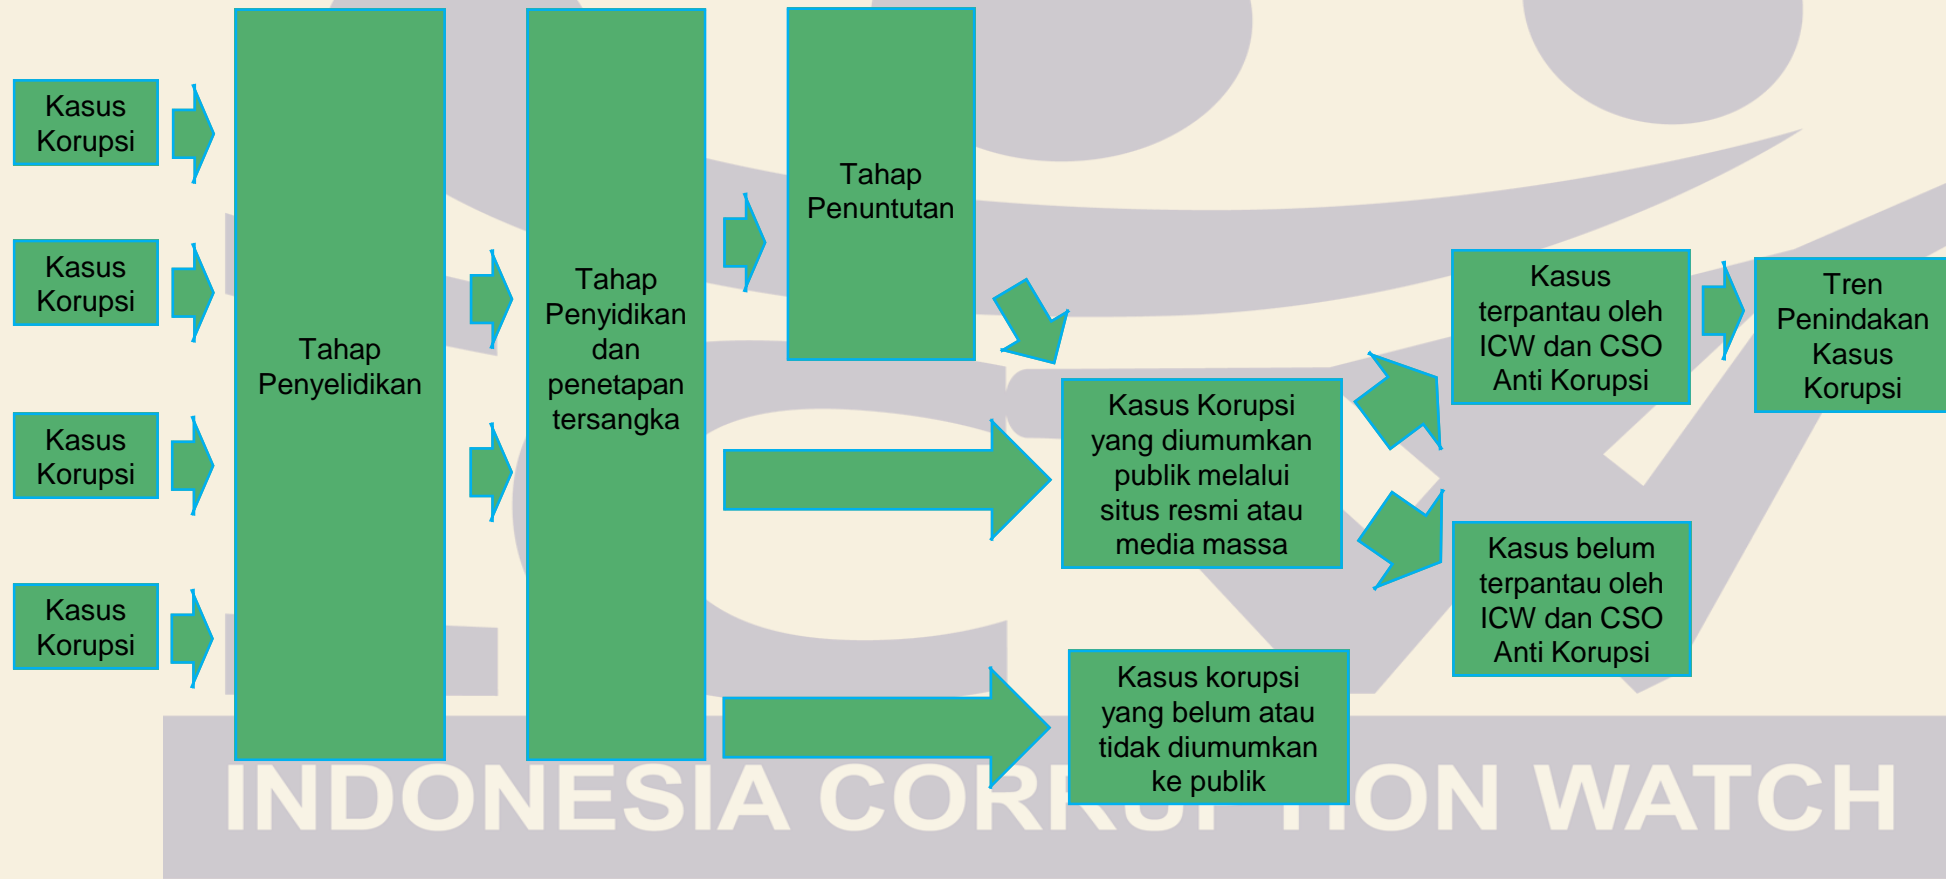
Kasus Korupsi

Kasus Korupsi

Kasus Korupsi

Kasus Korupsi

Tahap Penyelidikan

Tahap Penyidikan dan penetapan tersangka

Tahap Penuntutan

Kasus Korupsi yang diumumkan publik melalui situs resmi atau media massa

Kasus korupsi yang belum atau tidak diumumkan ke publik

Kasus terpantau oleh ICW dan CSO Anti Korupsi

Kasus belum terpantau oleh ICW dan CSO Anti Korupsi

Tren Penindakan Kasus Korupsi

INDONESIA CORR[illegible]TION WATCH